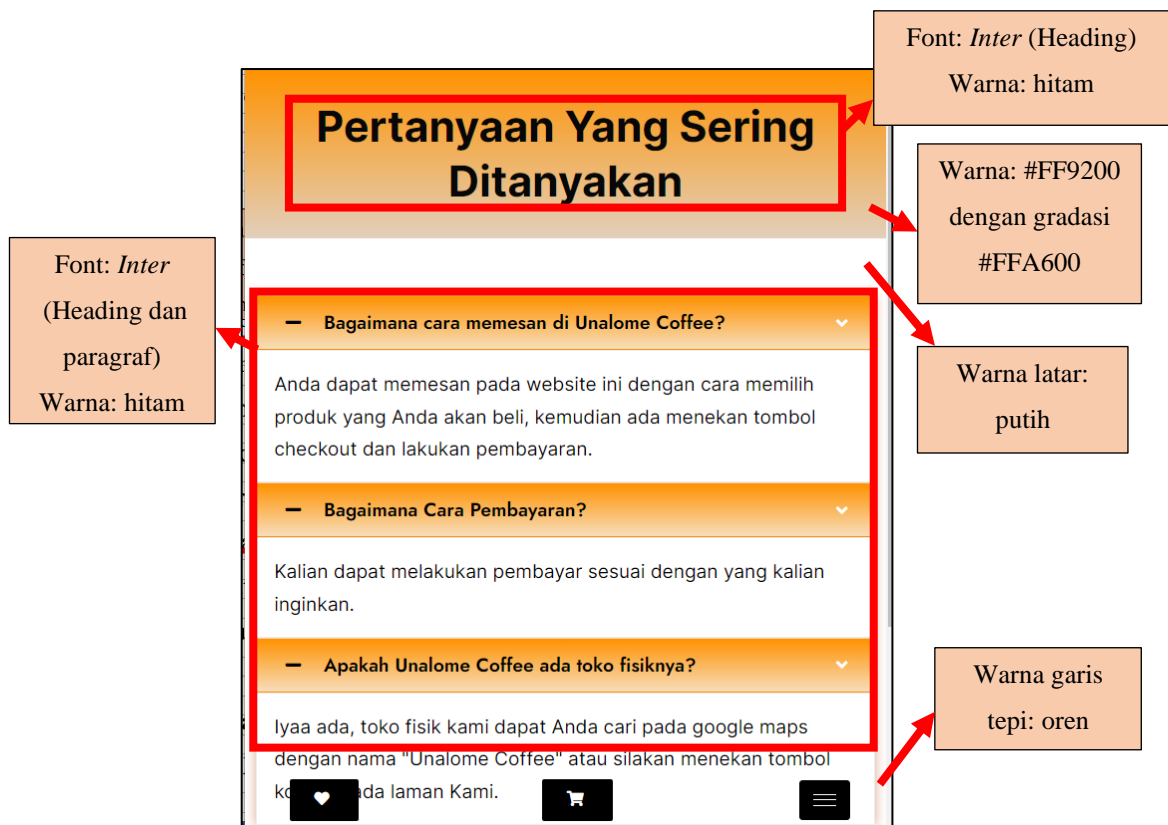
Font: *Inter* (Heading)
Warna: hitam

Pertanyaan Yang Sering Ditanyakan

Warna: #FF9200 dengan gradasi #FFA600

Font: *Inter* (Heading dan paragraf)
Warna: hitam

Warna latar: putih

— Bagaimana cara memesan di Unalome Coffee?

Anda dapat memesan pada website ini dengan cara memilih produk yang Anda akan beli, kemudian ada menekan tombol checkout dan lakukan pembayaran.

— Bagaimana Cara Pembayaran?

Kalian dapat melakukan pembayar sesuai dengan yang kalian inginkan.

— Apakah Unalome Coffee ada toko fisiknya?

Iyaa ada, toko fisik kami dapat Anda cari pada google maps dengan nama "Unalome Coffee" atau silakan menekan tombol k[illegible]ada laman Kami.

Warna garis tepi: oren